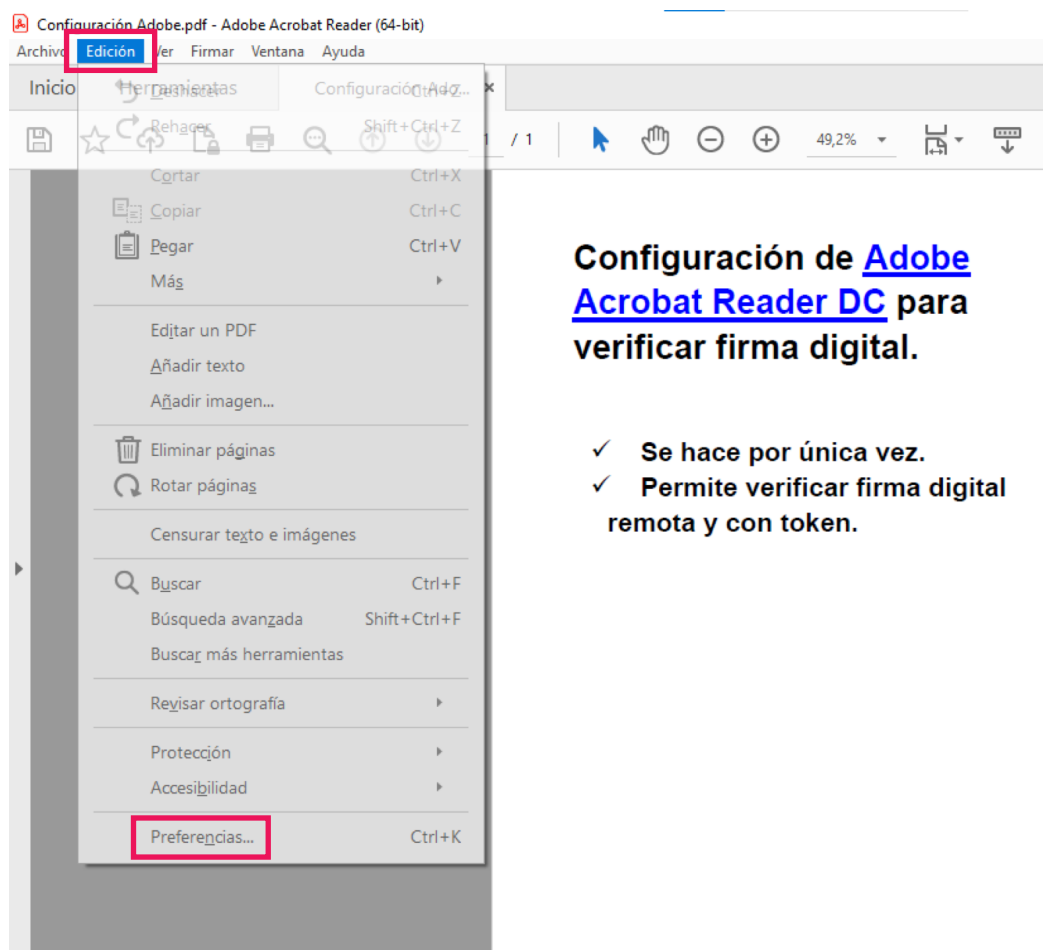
Configuración Adobe.pdf - Adobe Acrobat Reader (64-bit)
Archivo Edición Ver Firmar Ventana Ayuda
Inicio Herramientas Configuración Ado... ×
Deshacer Ctrl+Z
Rehacer Shift+Ctrl+Z
/ 1
49,2%
Cortar Ctrl+X
Copiar Ctrl+C
Pegar Ctrl+V
Más
Editar un PDF
Añadir texto
Añadir imagen...
Eliminar páginas
Rotar páginas
Censurar texto e imágenes
Buscar Ctrl+F
Búsqueda avanzada Shift+Ctrl+F
Buscar más herramientas
Revisar ortografía
Protección
Accesibilidad
Preferencias... Ctrl+K

Configuración de Adobe Acrobat Reader DC para verificar firma digital.

✓ Se hace por única vez.
✓ Permite verificar firma digital remota y con token.